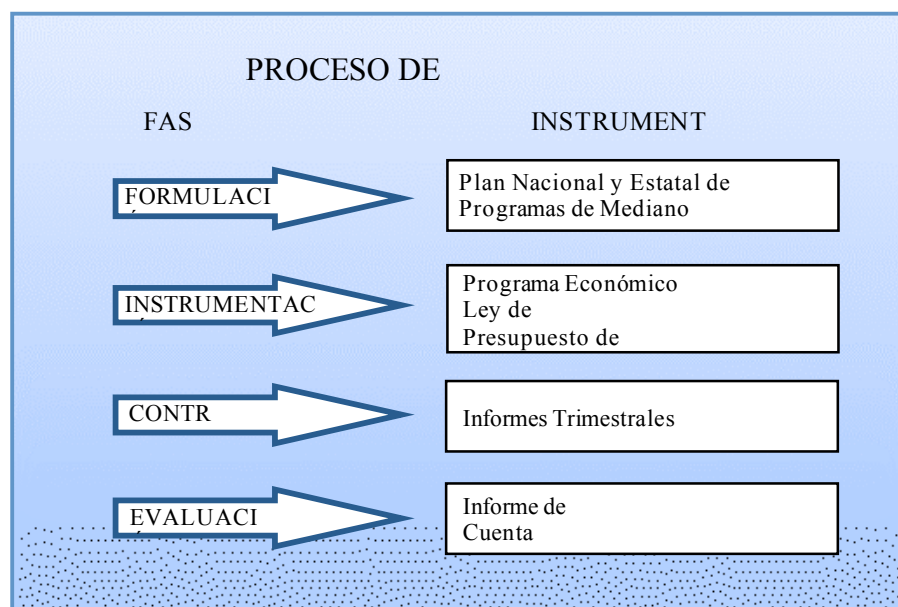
PROCESO DE

FAS

INSTRUMENT

FORMULACI

Plan Nacional y Estatal de Programas de Mediano

INSTRUMENTAC

Programa Económico
Ley de
Presupuesto de

CONTR

Informes Trimestrales

EVALUACI

Informe de
Cuenta